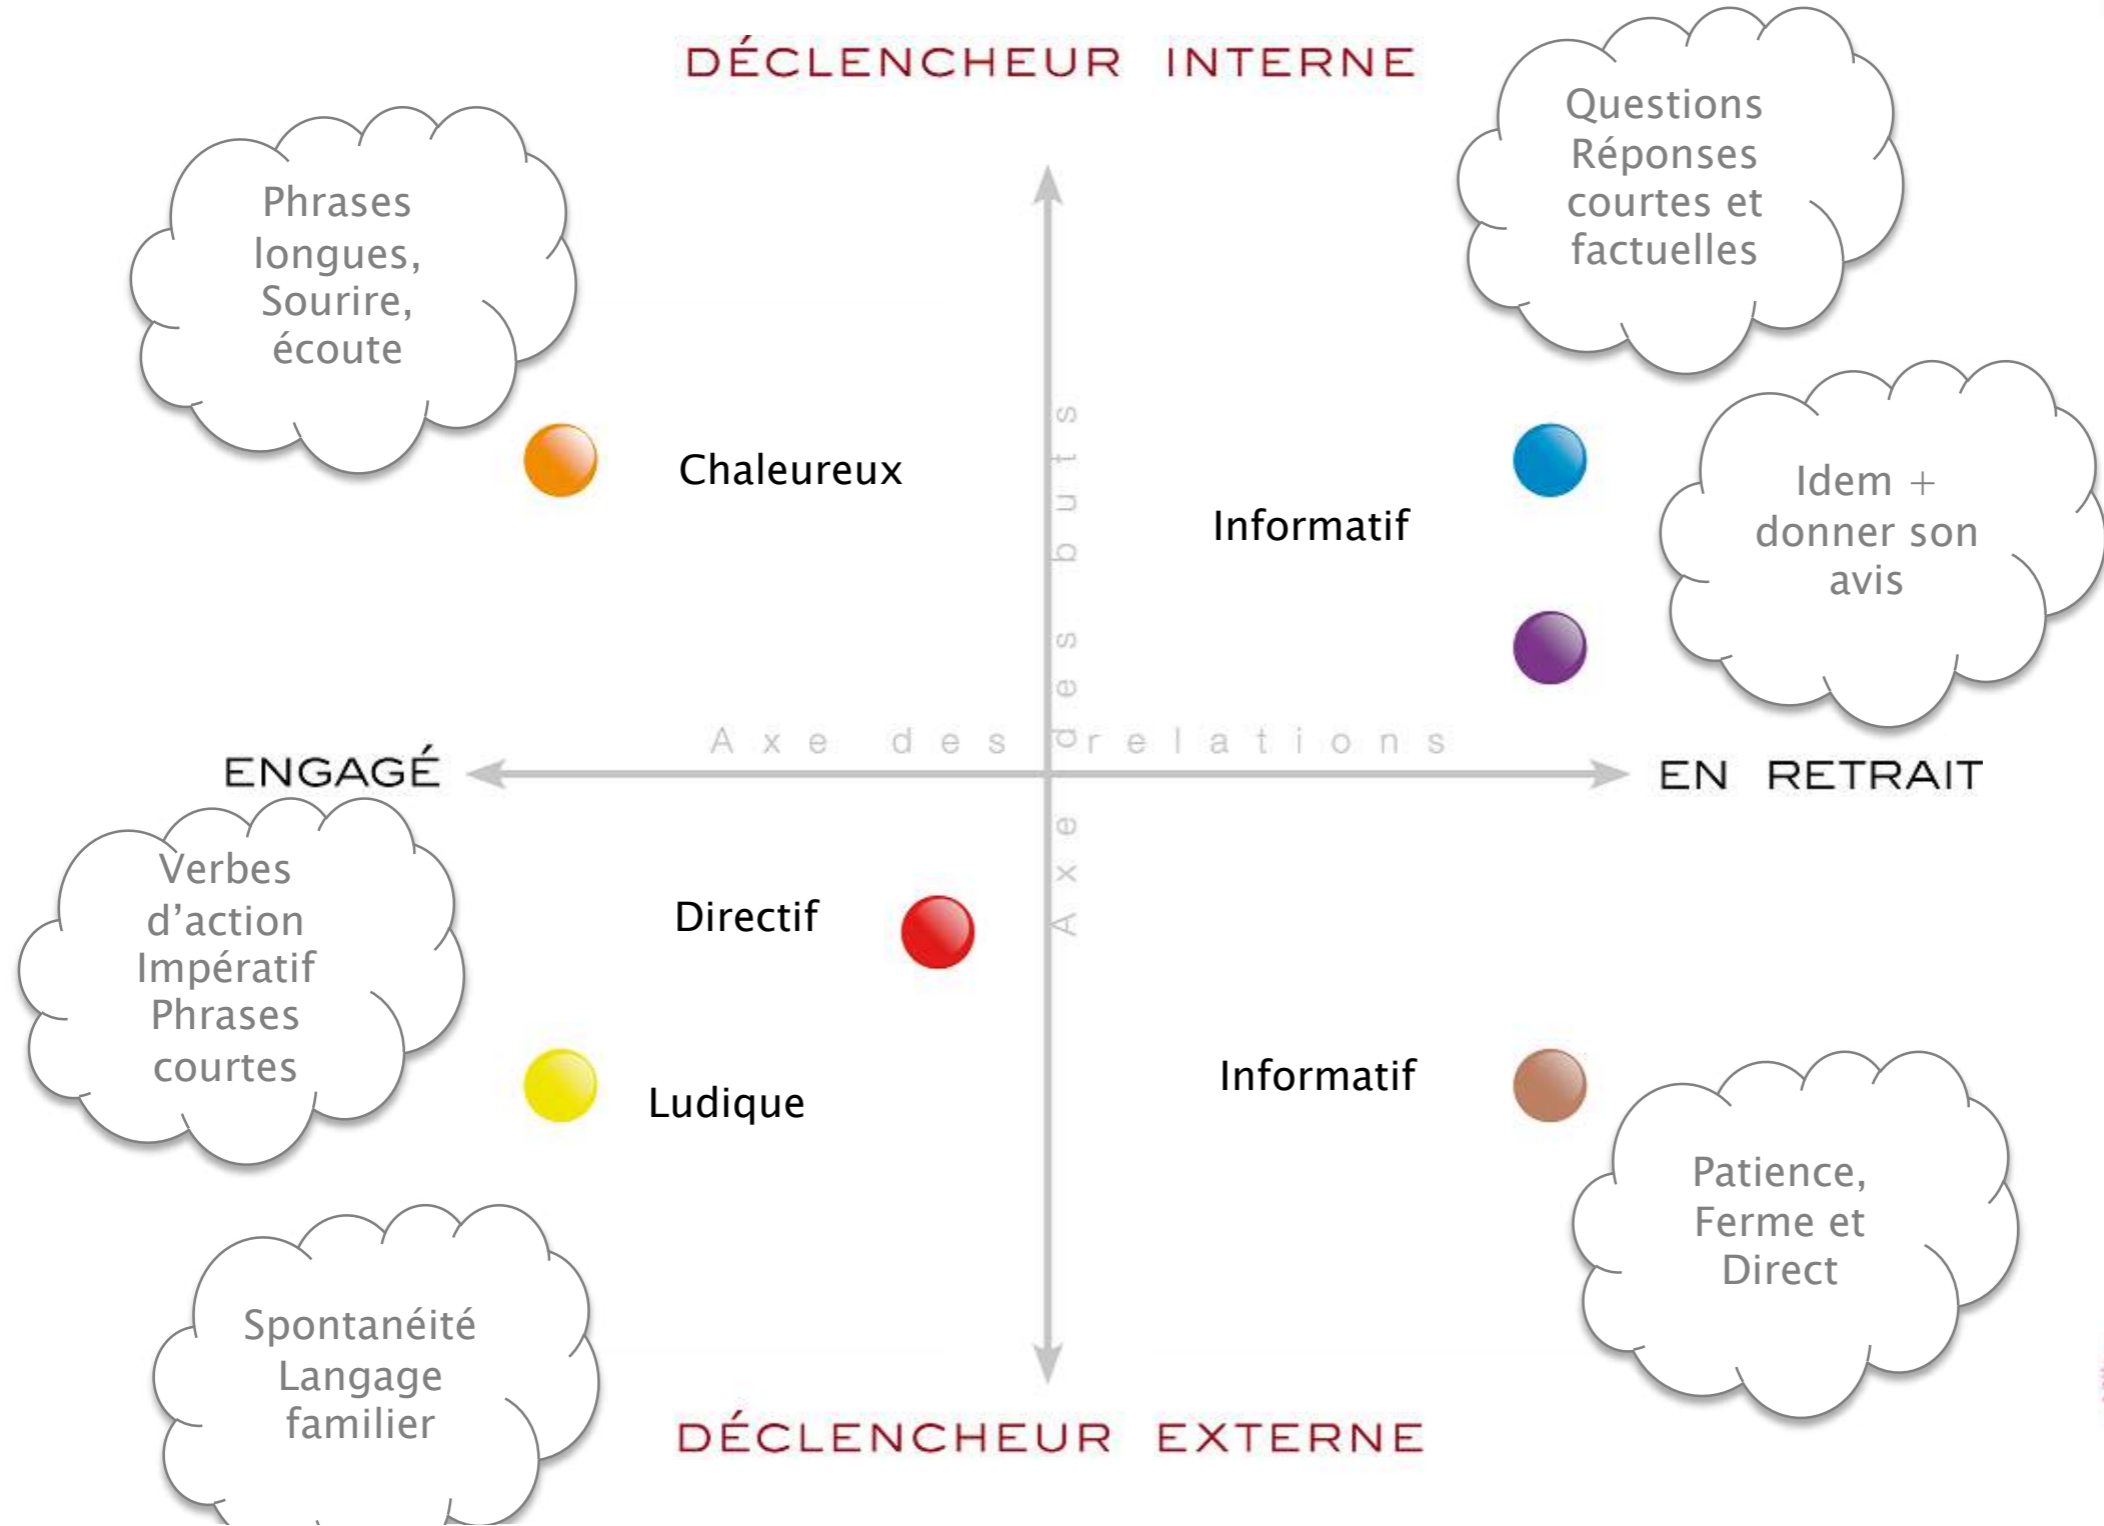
DÉCLENCHEUR INTERNE

Phrases longues, Sourire, écoute

Questions Réponses courtes et factuelles

Chaleureux

Informatif

Idem + donner son avis

Axe des buts

Axe des relations

ENGAGÉ

EN RETRAIT

Verbes d'action Impératif Phrases courtes

Directif

Ludique

Informatif

Patience, Ferme et Direct

Spontanéité Langage familier

DÉCLENCHEUR EXTERNE